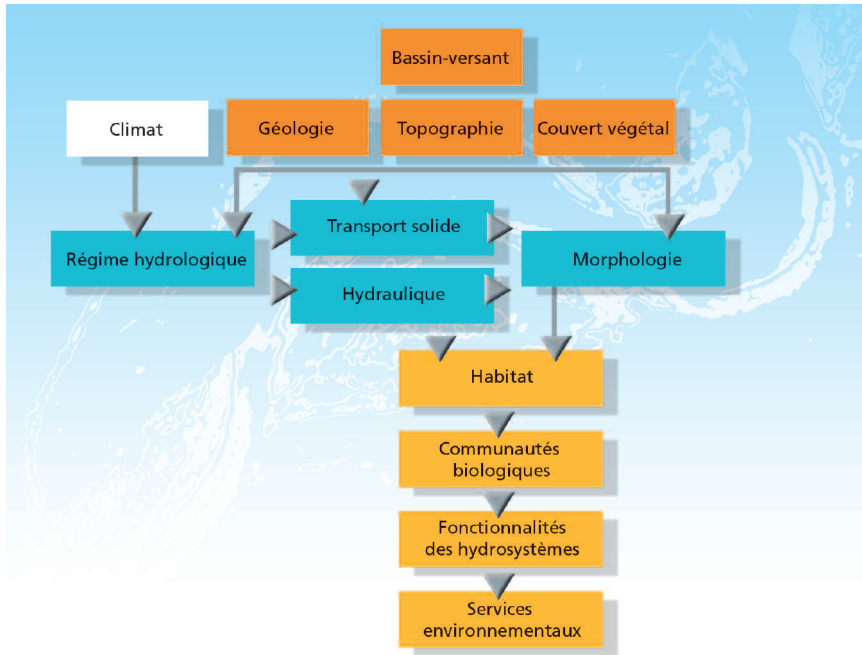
Bassin-versant

Climat

Géologie

Topographie

Couvert végétal

Transport solide

Régime hydrologique

Morphologie

Hydraulique

Habitat

Communautés biologiques

Fonctionnalités des hydrosystèmes

Services environnementaux